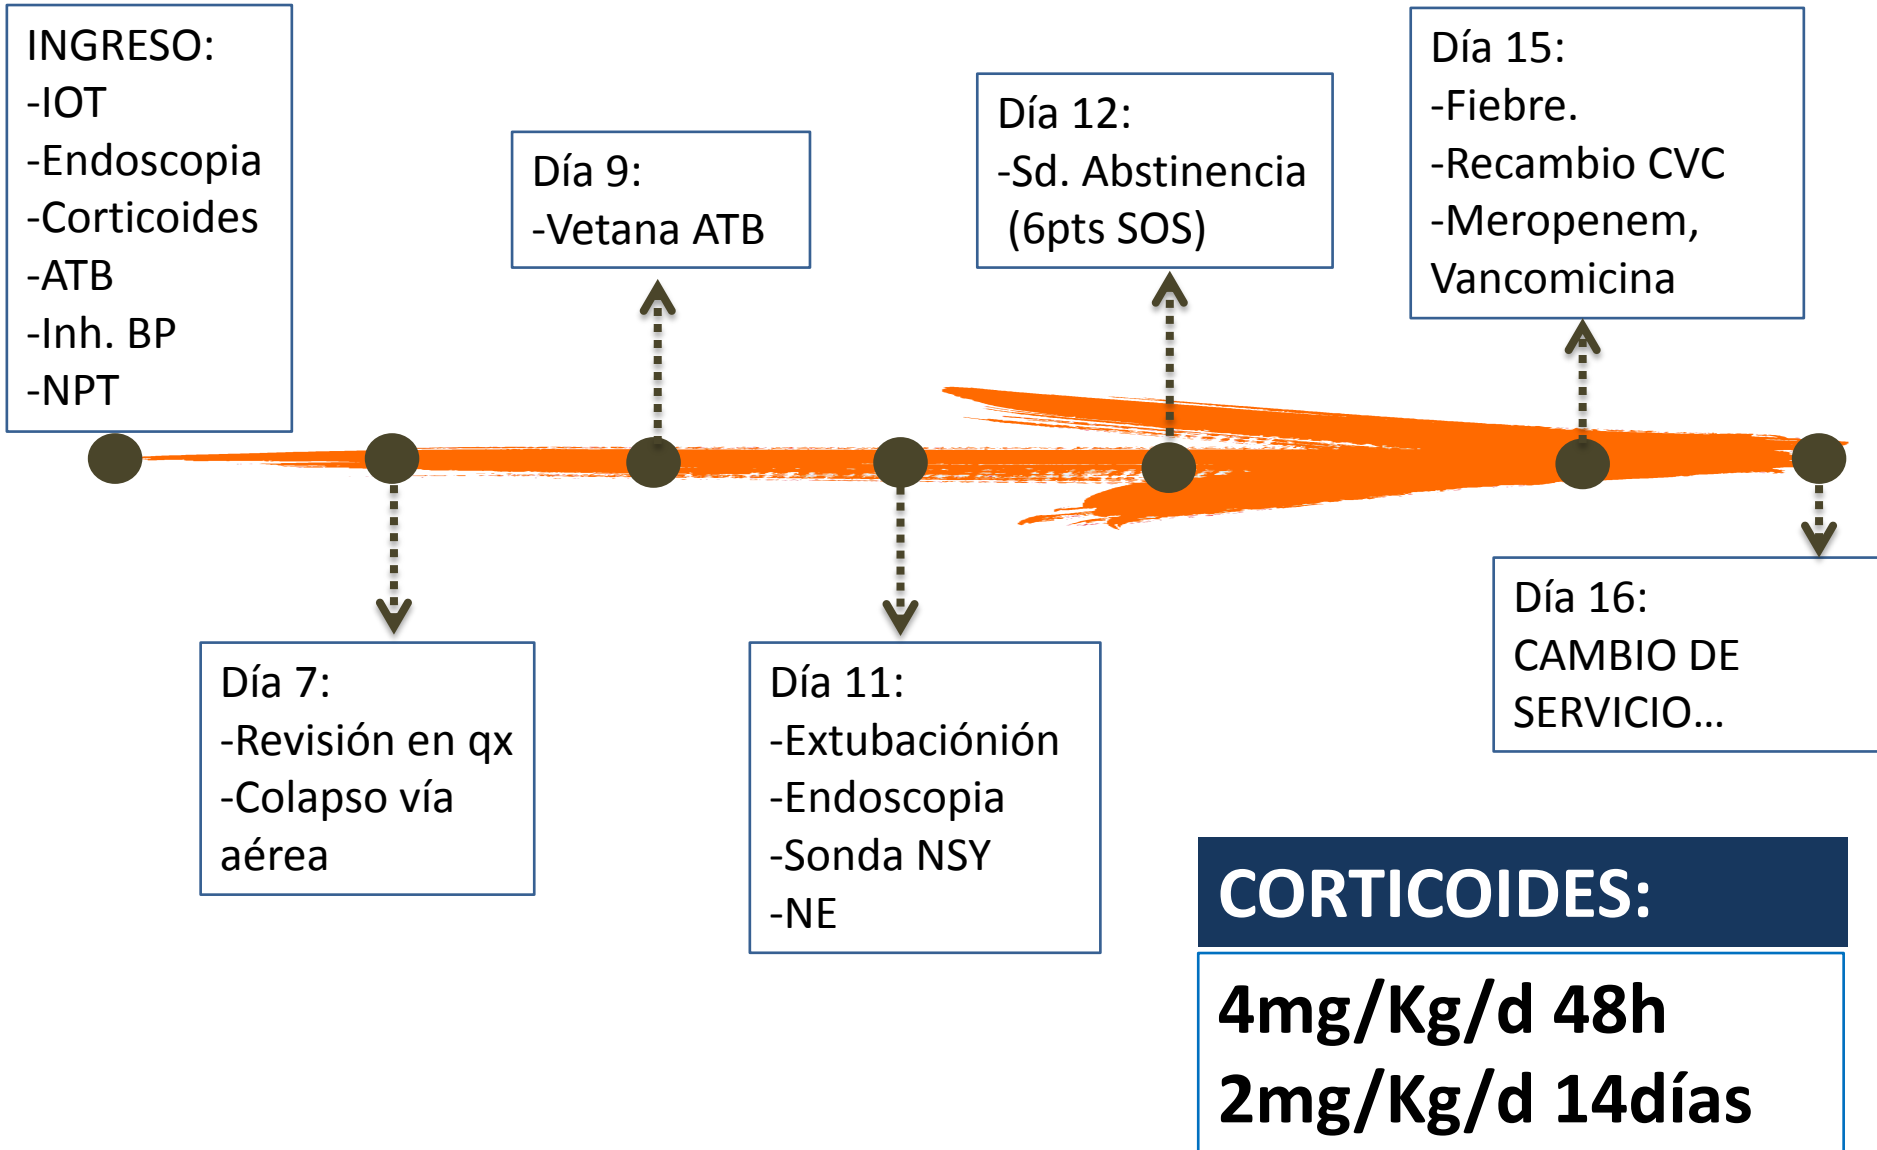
INGRESO:
-IOT
-Endoscopia
-Corticoides
-ATB
-Inh. BP
-NPT

Día 9:
-Vetana ATB

Día 12:
-Sd. Abstinencia (6pts SOS)

Día 15:
-Fiebre.
-Recambio CVC
-Meropenem, Vancomicina

Día 7:
-Revisión en qx
-Colapso vía aérea

Día 11:
-Extubaciónión
-Endoscopia
-Sonda NSY
-NE

Día 16:
CAMBIO DE SERVICIO…

CORTICOIDES:

4mg/Kg/d 48h
2mg/Kg/d 14días